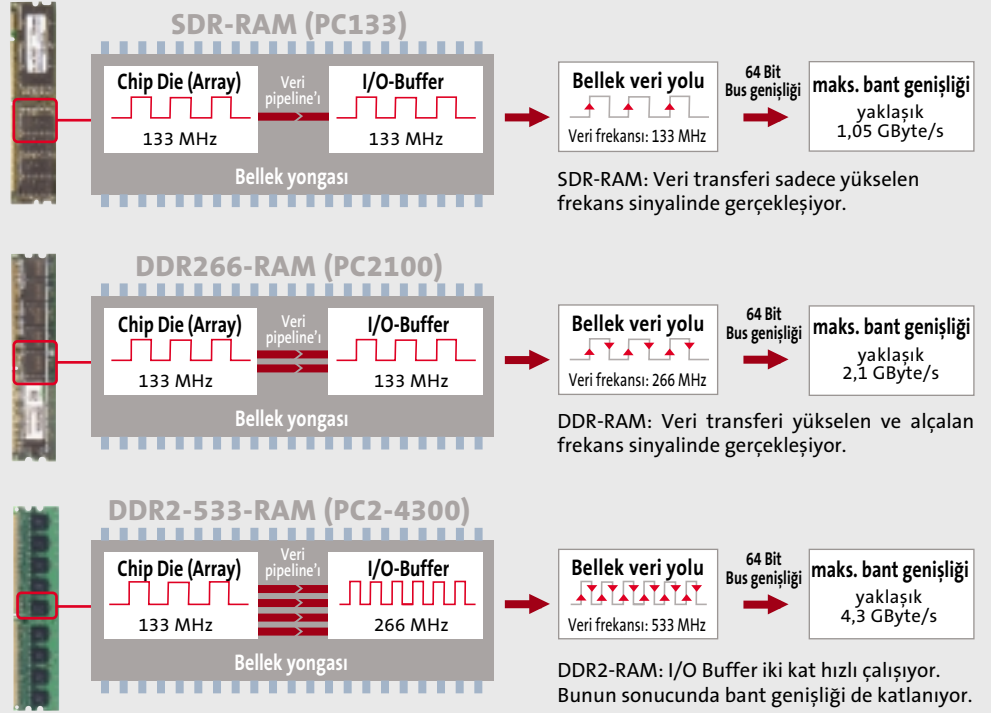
SDR-RAM (PC133)

Chip Die (Array)
133 MHz
Veri pipeline'ı
I/O-Buffer
133 MHz
Bellek yongası

Bellek veri yolu
Veri frekansı: 133 MHz
64 Bit
Bus genişliği
maks. bant genişliği
yaklaşık
1,05 GByte/s

SDR-RAM: Veri transferi sadece yükselen frekans sinyalinde gerçekleşiyor.

DDR266-RAM (PC2100)

Chip Die (Array)
133 MHz
Veri pipeline'ı
I/O-Buffer
133 MHz
Bellek yongası

Bellek veri yolu
Veri frekansı: 266 MHz
64 Bit
Bus genişliği
maks. bant genişliği
yaklaşık
2,1 GByte/s

DDR-RAM: Veri transferi yükselen ve alçalan frekans sinyalinde gerçekleşiyor.

DDR2-533-RAM (PC2-4300)

Chip Die (Array)
133 MHz
Veri pipeline'ı
I/O-Buffer
266 MHz
Bellek yongası

Bellek veri yolu
Veri frekansı: 533 MHz
64 Bit
Bus genişliği
maks. bant genişliği
yaklaşık
4,3 GByte/s

DDR2-RAM: I/O Buffer iki kat hızlı çalışıyor. Bunun sonucunda bant genişliği de katlanıyor.